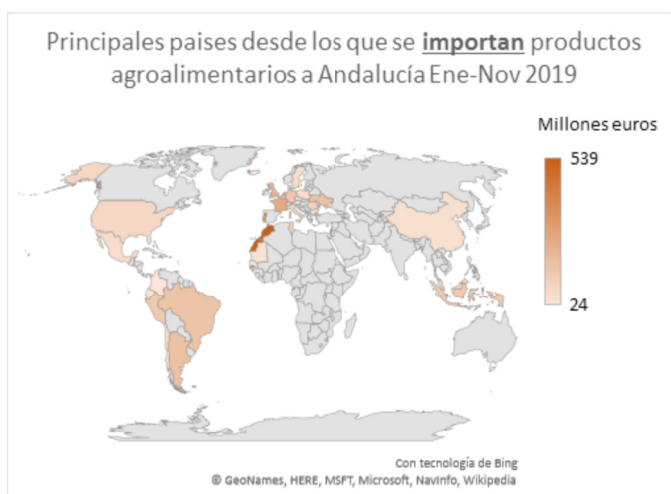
Principales paises desde los que se **importan** productos agroalimentarios a Andalucía Ene-Nov 2019

Millones euros

539

24

Con tecnología de Bing
© GeoNames, HERE, MSFT, Microsoft, NavInfo, Wikipedia